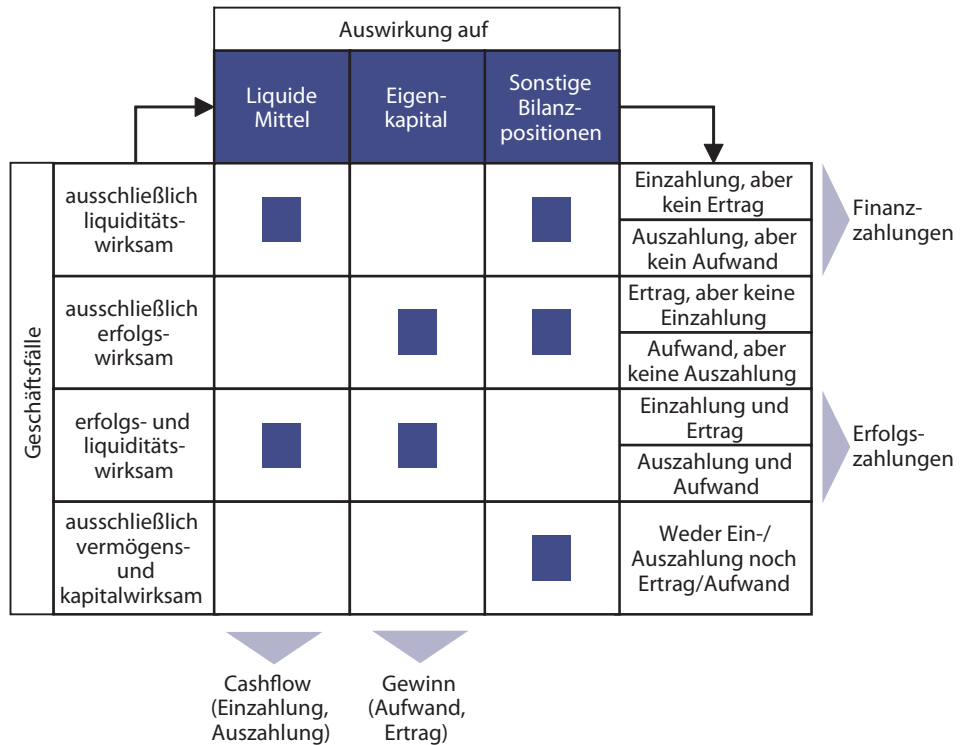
Auswirkung auf

| | Liquide Mittel | Eigenkapital | Sonstige Bilanzpositionen | |
|---|---|---|---|---|
| ausschließlich liquiditätswirksam | ■ | | ■ | Einzahlung, aber kein Ertrag / Auszahlung, aber kein Aufwand |
| ausschließlich erfolgswirksam | | ■ | ■ | Ertrag, aber keine Einzahlung / Aufwand, aber keine Auszahlung |
| erfolgs- und liquiditätswirksam | ■ | ■ | | Einzahlung und Ertrag / Auszahlung und Aufwand |
| ausschließlich vermögens- und kapitalwirksam | | | ■ | Weder Ein-/ Auszahlung noch Ertrag/Aufwand |

Geschäftsfälle

Finanzzahlungen

Erfolgszahlungen

Cashflow (Einzahlung, Auszahlung)

Gewinn (Aufwand, Ertrag)